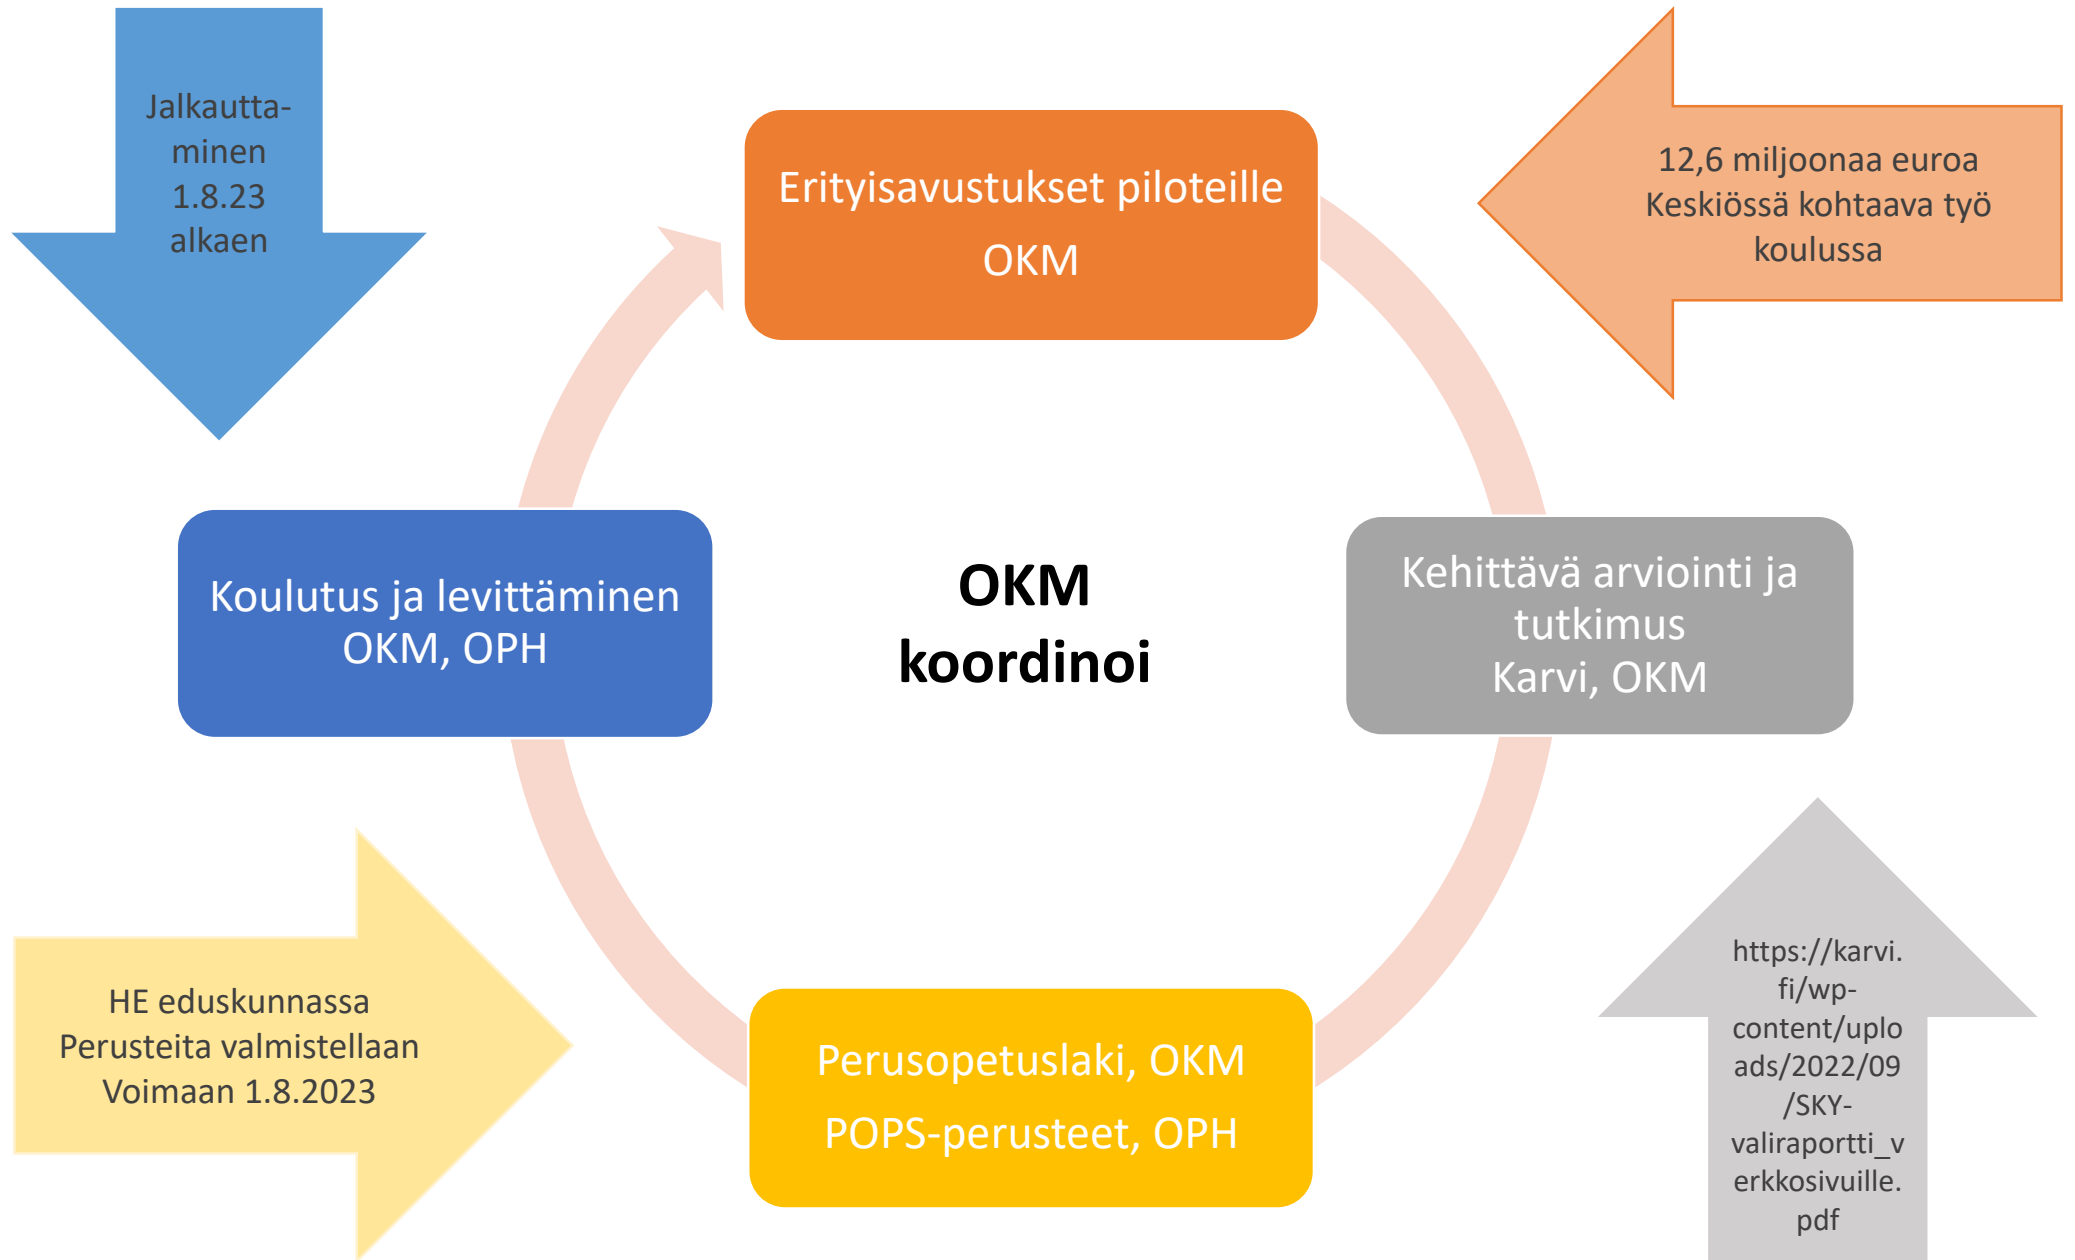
Jalkauttaminen 1.8.23 alkaen

Erityisavustukset piloteille
OKM

12,6 miljoonaa euroa
Keskiössä kohtaava työ koulussa

Koulutus ja levittäminen
OKM, OPH

OKM
koordinoi

Kehittävä arviointi ja tutkimus
Karvi, OKM

HE eduskunnassa
Perusteita valmistellaan
Voimaan 1.8.2023

Perusopetuslaki, OKM
POPS-perusteet, OPH

https://karvi.fi/wp-content/uploads/2022/09/SKY-valiraportti_verkkosivuille.pdf